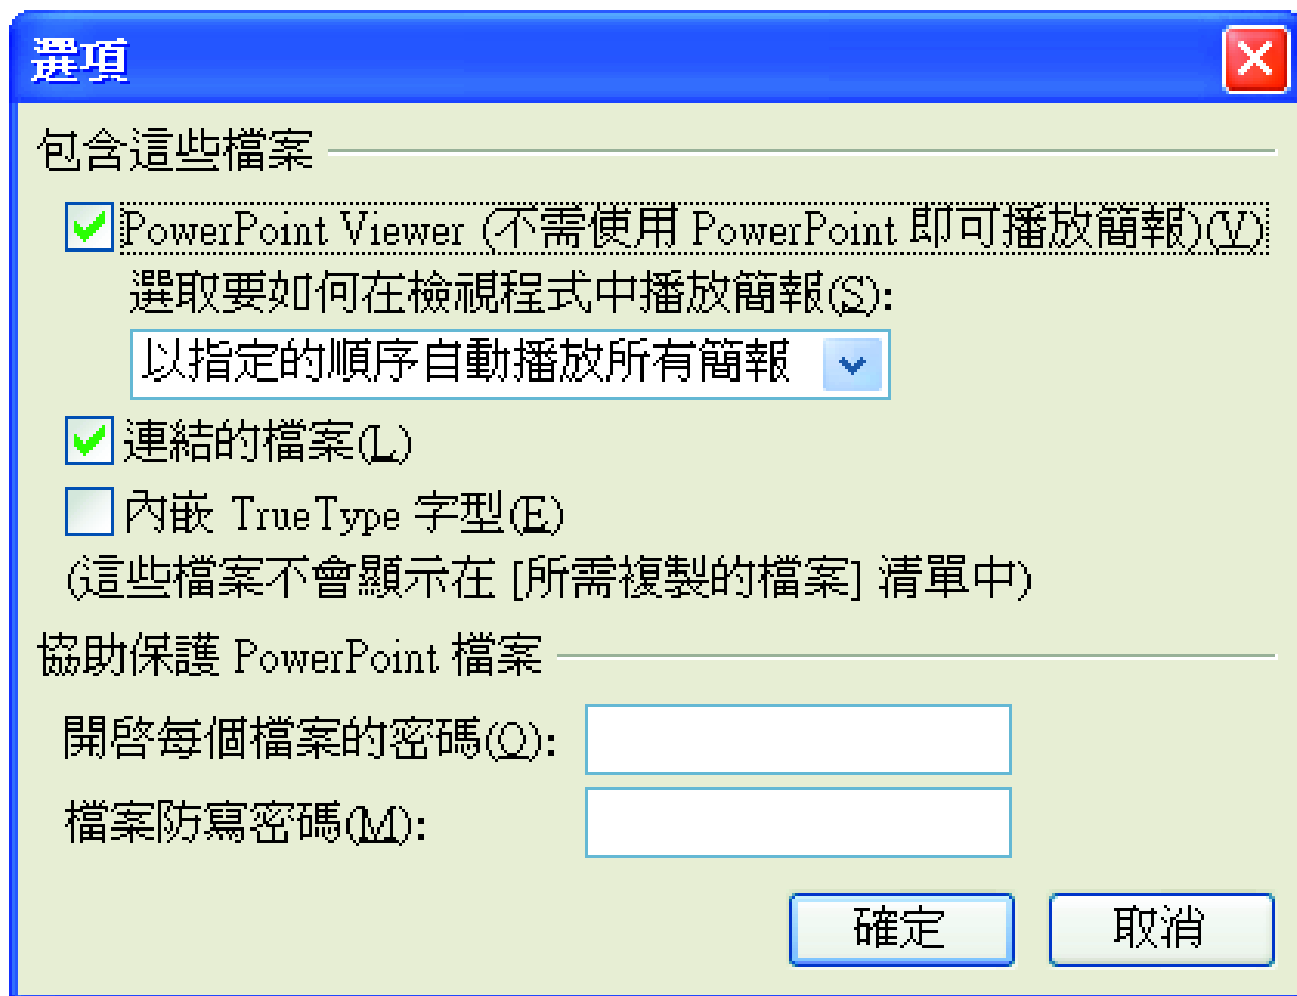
選項

包含這些檔案

PowerPoint Viewer (不需使用 PowerPoint 即可播放簡報)(V)

選取要如何在檢視程式中播放簡報(S):

以指定的順序自動播放所有簡報

連結的檔案(L)

內嵌 TrueType 字型(E)

(這些檔案不會顯示在 [所需複製的檔案] 清單中)

協助保護 PowerPoint 檔案

開啟每個檔案的密碼(O):

檔案防寫密碼(M):

確定

取消